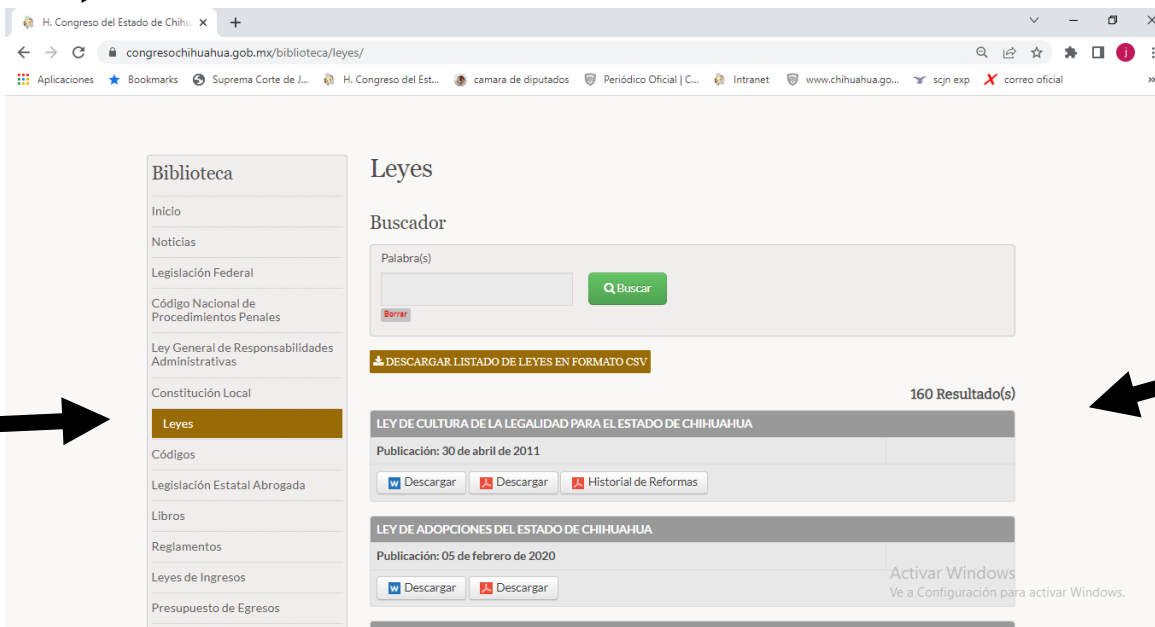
H. Congreso del Estado de Chihu ×
+

congresochihuahua.gob.mx/biblioteca/leyes/

Aplicaciones  Bookmarks  Suprema Corte de J...  H. Congreso del Est...  camara de diputados  Periódico Oficial | C...  Intranet  www.chihuahua.go...  scjn exp  correo oficial

Biblioteca

Inicio

Noticias

Legislación Federal

Código Nacional de Procedimientos Penales

Ley General de Responsabilidades Administrativas

Constitución Local

Leyes

Códigos

Legislación Estatal Abrogada

Libros

Reglamentos

Leyes de Ingresos

Presupuesto de Egresos

Leyes

Buscador

Palabra(s)

Buscar

Borrar

DESCARGAR LISTADO DE LEYES EN FORMATO CSV

160 Resultado(s)

LEY DE CULTURA DE LA LEGALIDAD PARA EL ESTADO DE CHIHUAHUA

Publicación: 30 de abril de 2011

Descargar  Descargar  Historial de Reformas

LEY DE ADOPCIONES DEL ESTADO DE CHIHUAHUA

Publicación: 05 de febrero de 2020

Descargar  Descargar

Activar Windows
Ve a Configuración para activar Windows.